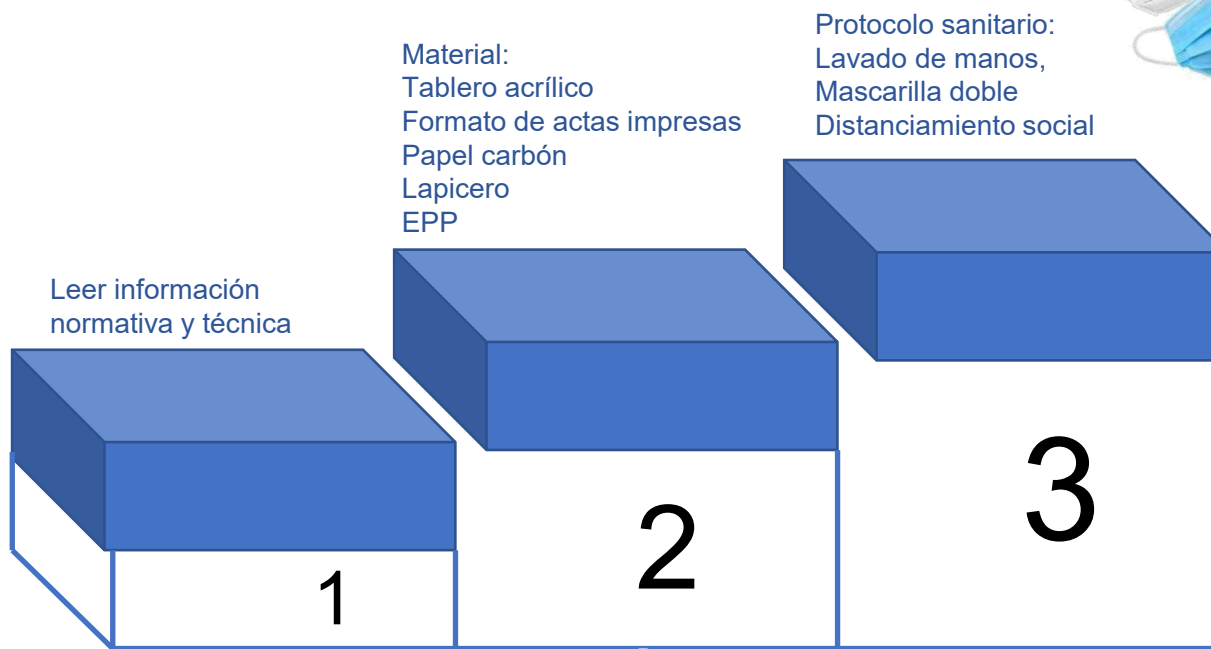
Leer información normativa y técnica

1

Material:
Tablero acrílico
Formato de actas impresas
Papel carbón
Lapicero
EPP

2

Protocolo sanitario:
Lavado de manos,
Mascarilla doble
Distanciamiento social

3